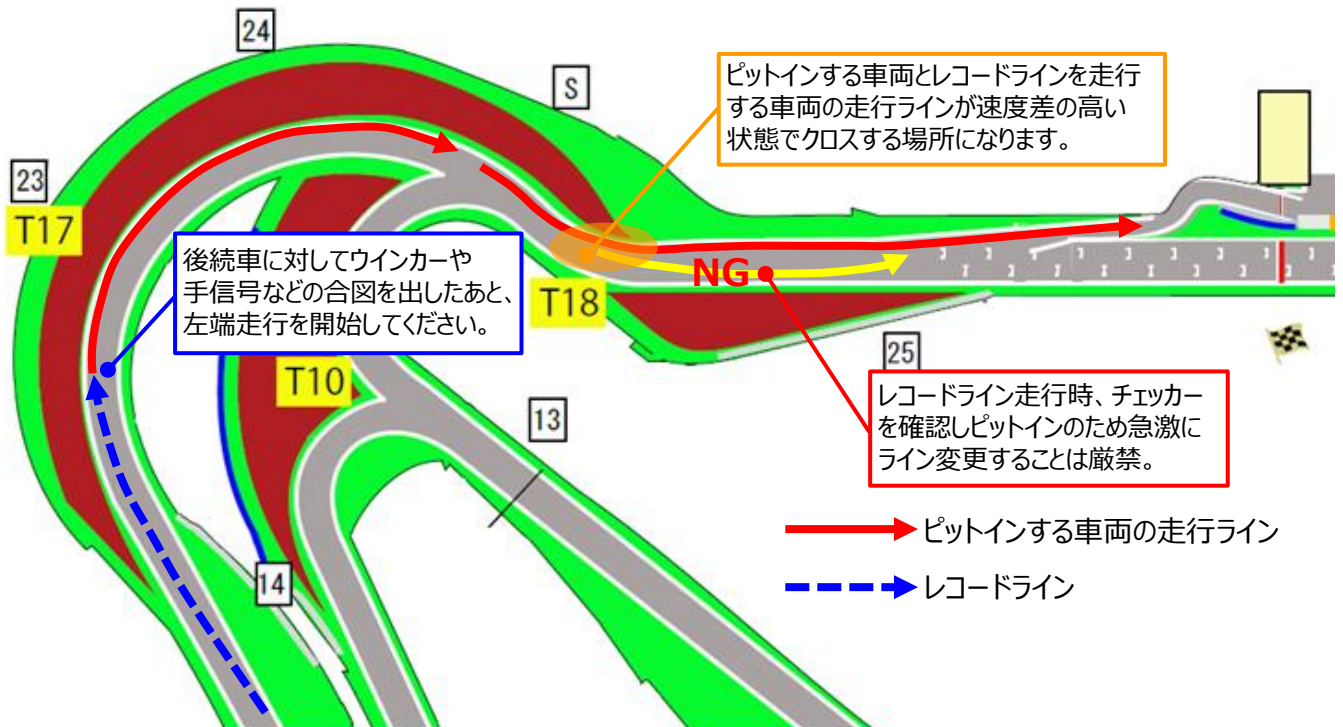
24

S

ピットインする車両とレコードラインを走行する車両の走行ラインが速度差の高い状態でクロスする場所になります。

23

T17

後続車に対してウインカーや手信号などの合図を出したあと、左端走行を開始してください。

T18

NG

25

T10

レコードライン走行時、チェッカーを確認しピットインのため急激にライン変更することは厳禁。

13

ピットインする車両の走行ライン

14

レコードライン